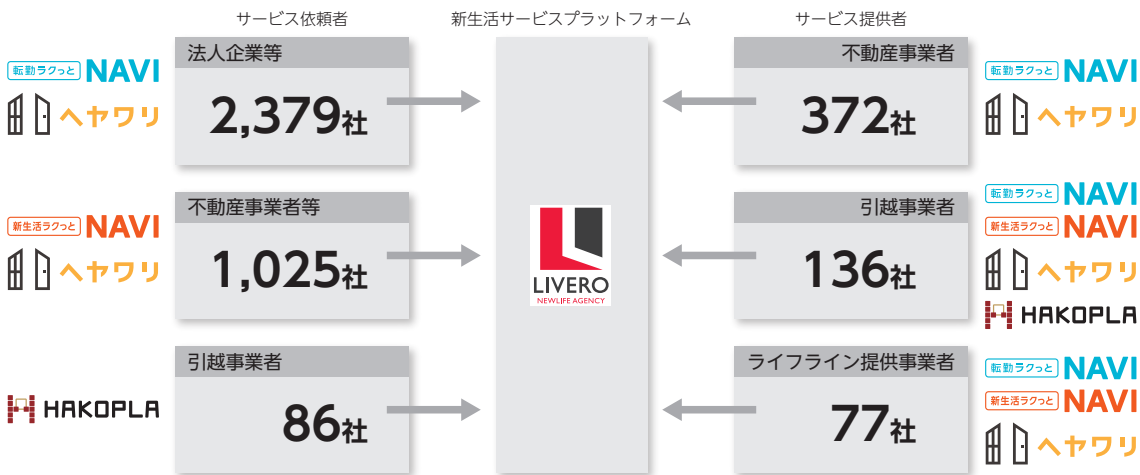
サービス依頼者

新生活サービスプラットフォーム

サービス提供者

転勤ラクっと NAVI
ヘヤワリ

法人企業等
2,379社

新生活ラクっと NAVI
ヘヤワリ

不動産事業者等
1,025社

HAKOPLA

引越事業者
86社

LIVERO
NEWLIFE AGENCY

不動産事業者
372社

転勤ラクっと NAVI
ヘヤワリ

引越事業者
136社

転勤ラクっと NAVI
新生活ラクっと NAVI
ヘヤワリ
HAKOPLA

ライフライン提供事業者
77社

転勤ラクっと NAVI
新生活ラクっと NAVI
ヘヤワリ